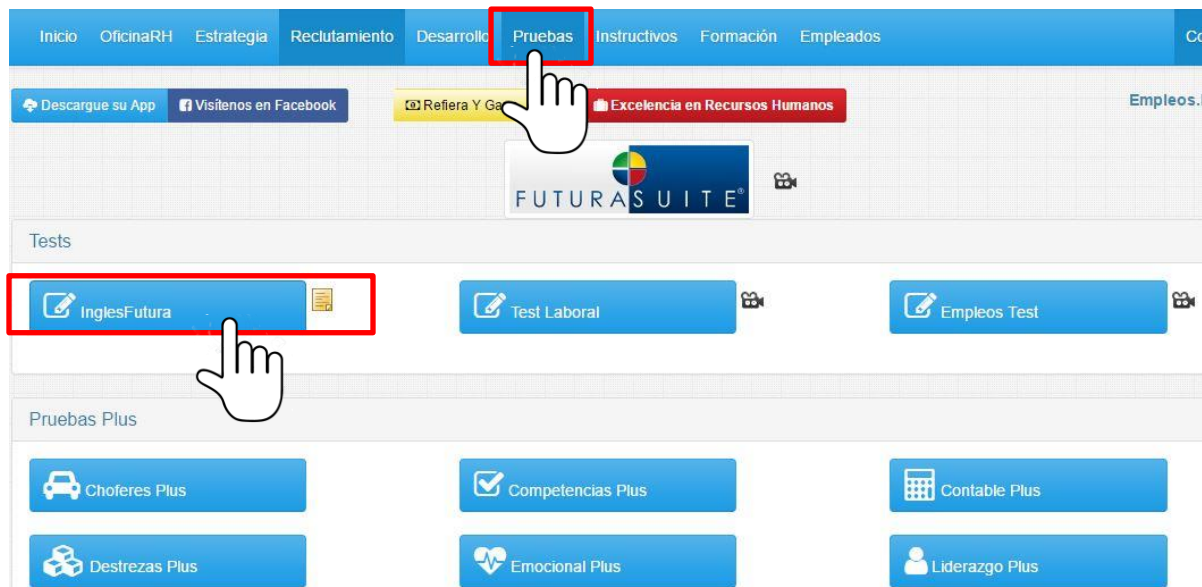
Inicio OficinaRH Estrategia Reclutamiento Desarrollo Pruebas Instructivos Formación Empleados Co

Descargue su App Visítenos en Facebook Refiera Y Ga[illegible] Excelencia en Recursos Humanos Empleos.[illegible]

FUTURASUITE®

Tests

InglesFutura

Test Laboral

Empleos Test

Pruebas Plus

Choferes Plus

Competencias Plus

Contable Plus

Destrezas Plus

Emocional Plus

Liderazgo Plus